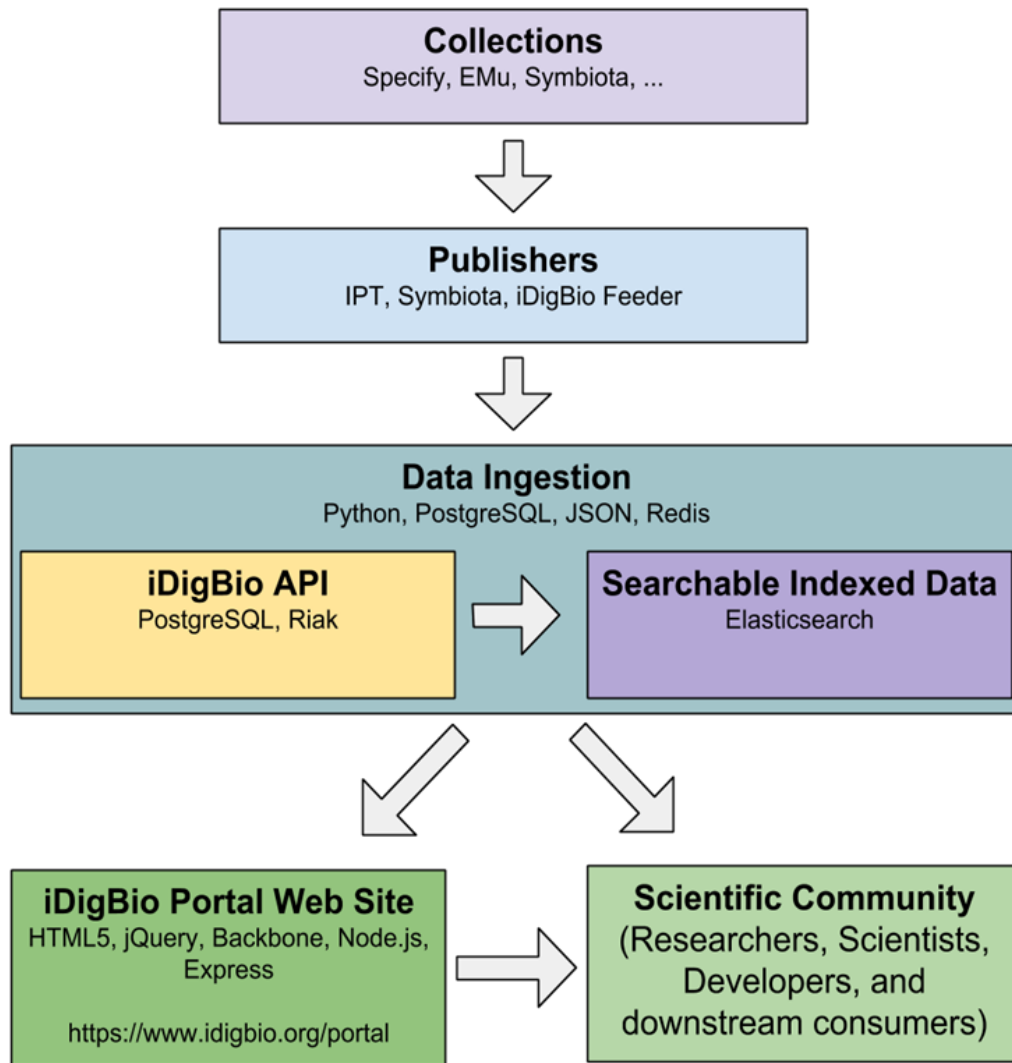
Collections
Specify, EMu, Symbiota, ...

Publishers
IPT, Symbiota, iDigBio Feeder

Data Ingestion
Python, PostgreSQL, JSON, Redis

iDigBio API
PostgreSQL, Riak

Searchable Indexed Data
Elasticsearch

iDigBio Portal Web Site
HTML5, jQuery, Backbone, Node.js, Express

https://www.idigbio.org/portal

Scientific Community
(Researchers, Scientists, Developers, and downstream consumers)